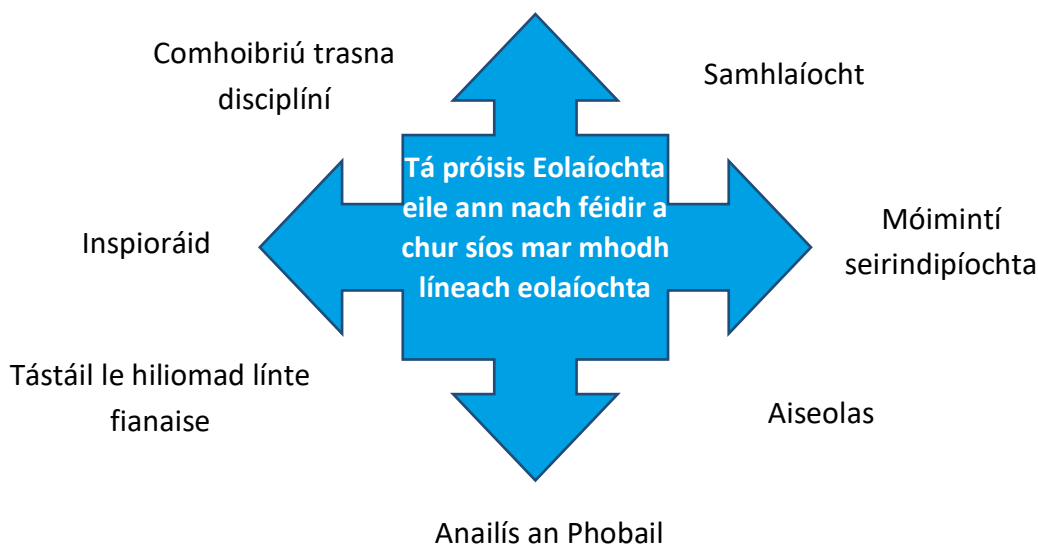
Comhoibriú trasna disciplíní

Samhlaíocht

Tá próisis Eolaíochta eile ann nach féidir a chur síos mar mhodh líneach eolaíochta

Inspioráid

Móimintí seirindipíochta

Tástáil le hiliomad línte fianaise

Aiseolas

Anailís an Phobail